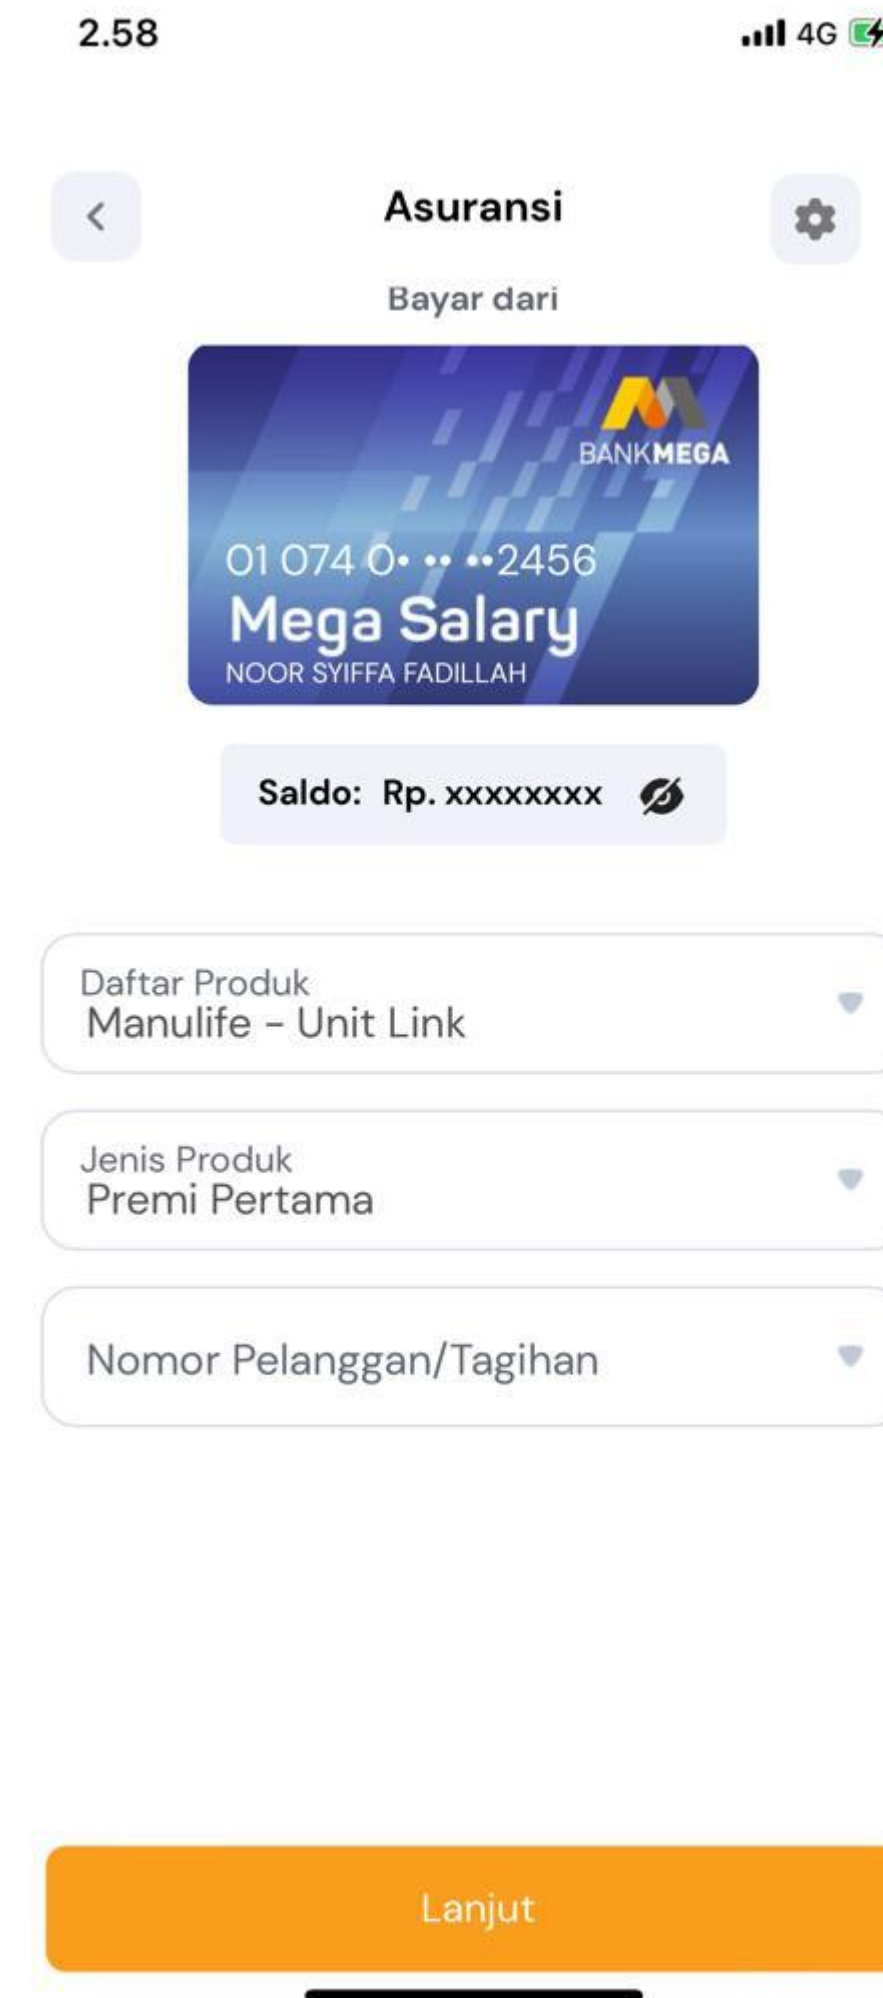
2.58

4G

Asuransi

Bayar dari

BANKMEGA

01 074 0• •• ••2456

Mega Salary

NOOR SYIFFA FADILLAH

Saldo: Rp. xxxxxxxx

Daftar Produk
Manulife - Unit Link

Jenis Produk
Premi Pertama

Nomor Pelanggan/Tagihan

Lanjut